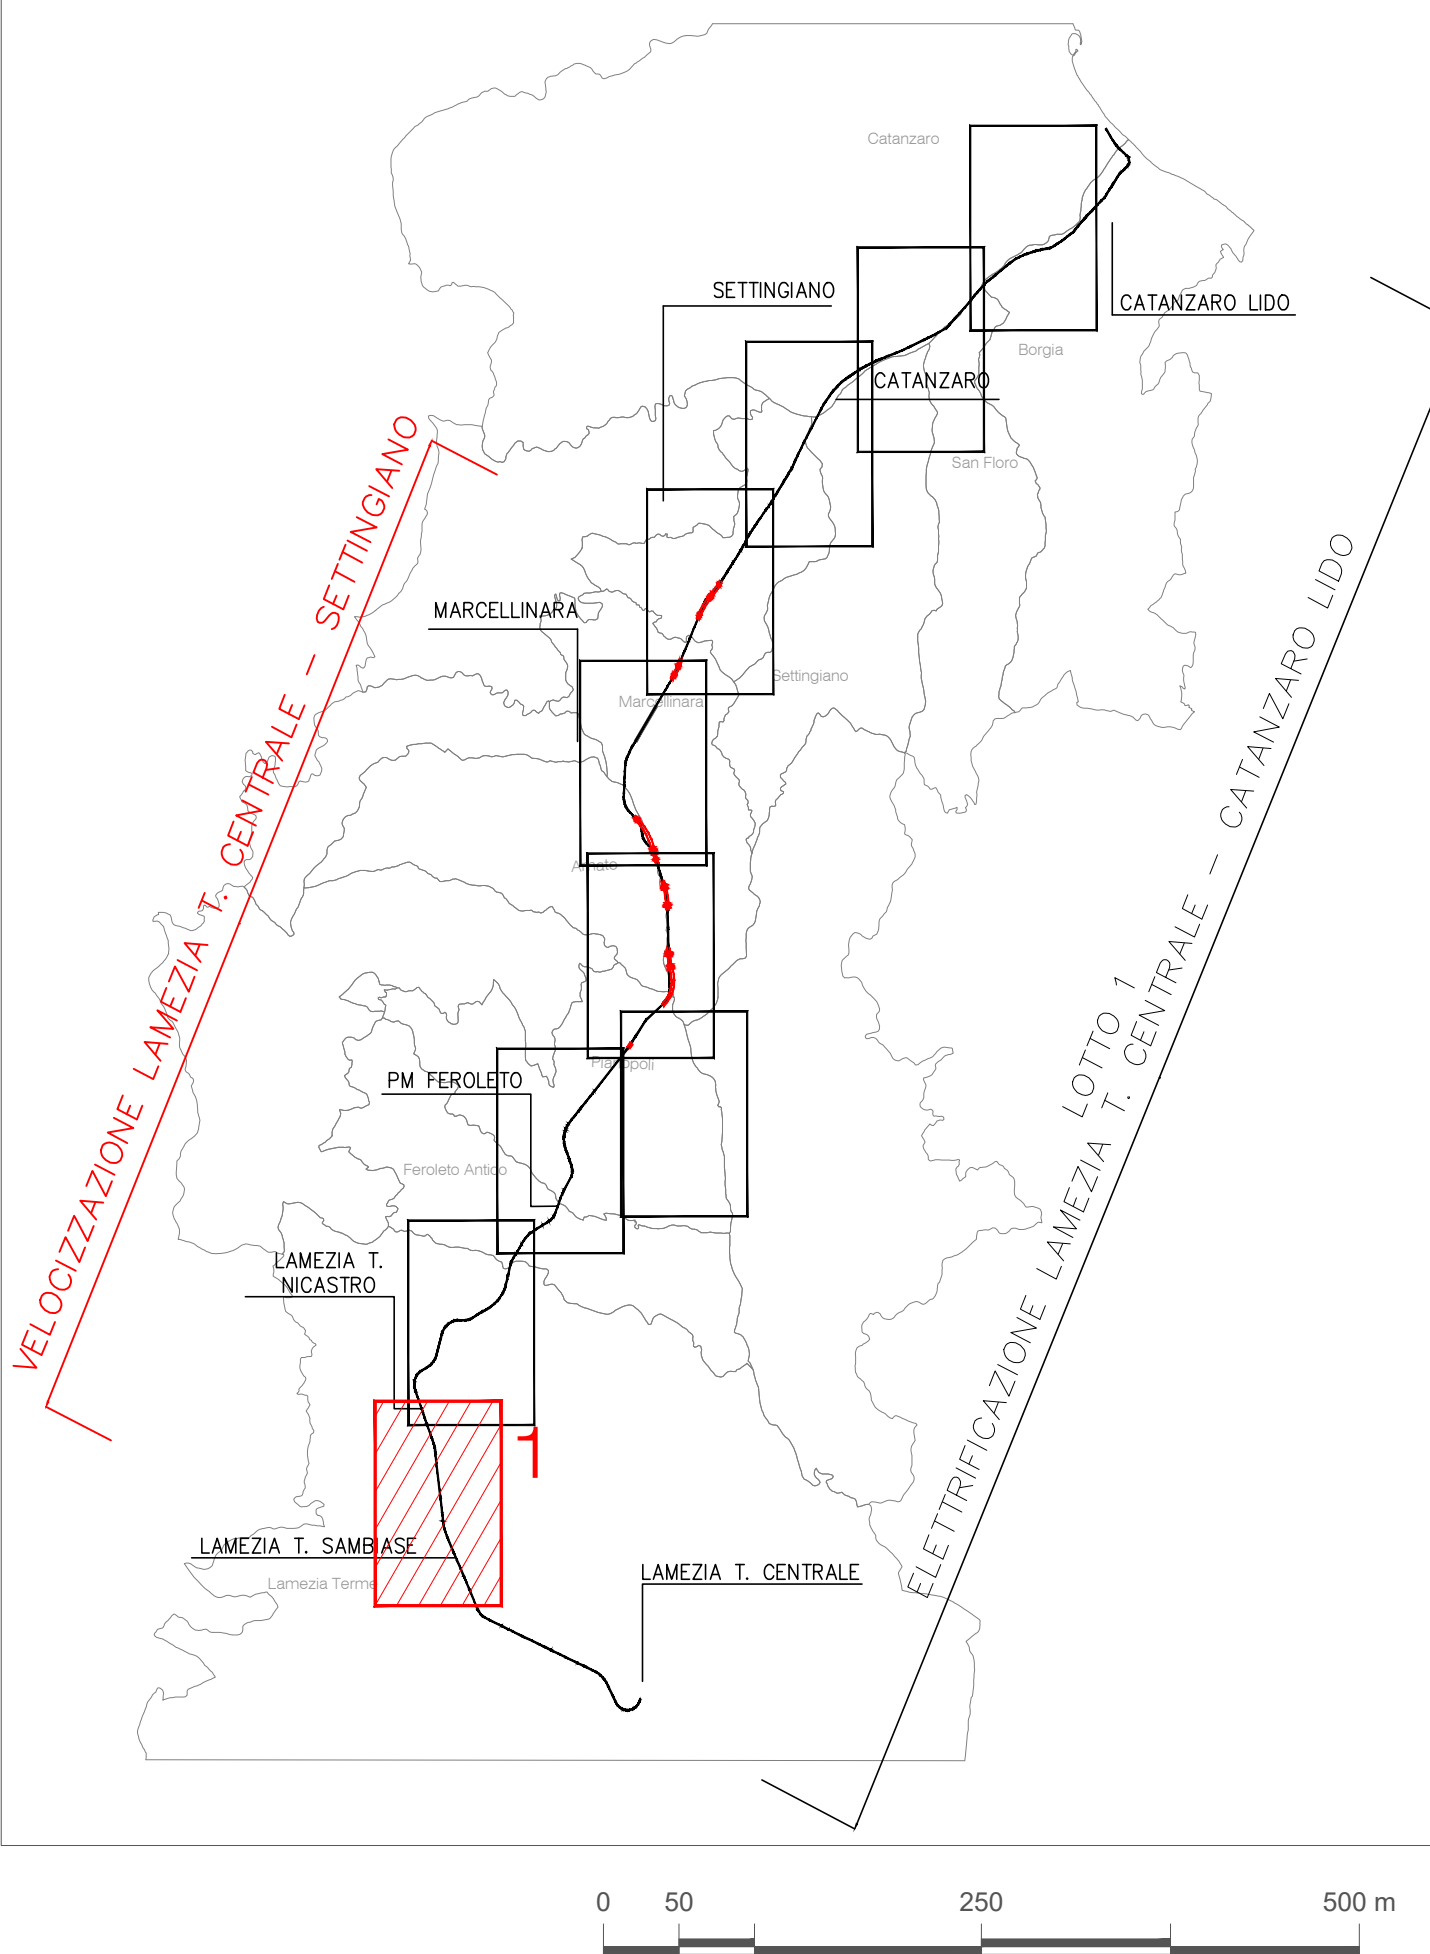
Catanzaro

SETTINGIANO

CATANZARO LIDO

Borgia

CATANZARO

San Floro

VELOCIZZAZIONE LAMEZIA T. CENTRALE – SETTINGIANO

MARCELLINARA

Settingiano

Marcellinara

ELETTRIFICAZIONE LAMEZIA T. CENTRALE – CATANZARO LIDO LOTTO 1

Amato

PM FEROLETO

Pianopoli

Feroleto Antico

LAMEZIA T. NICASTRO

1

LAMEZIA T. SAMBIASE

Lamezia Terme

LAMEZIA T. CENTRALE

0 50 250 500 m